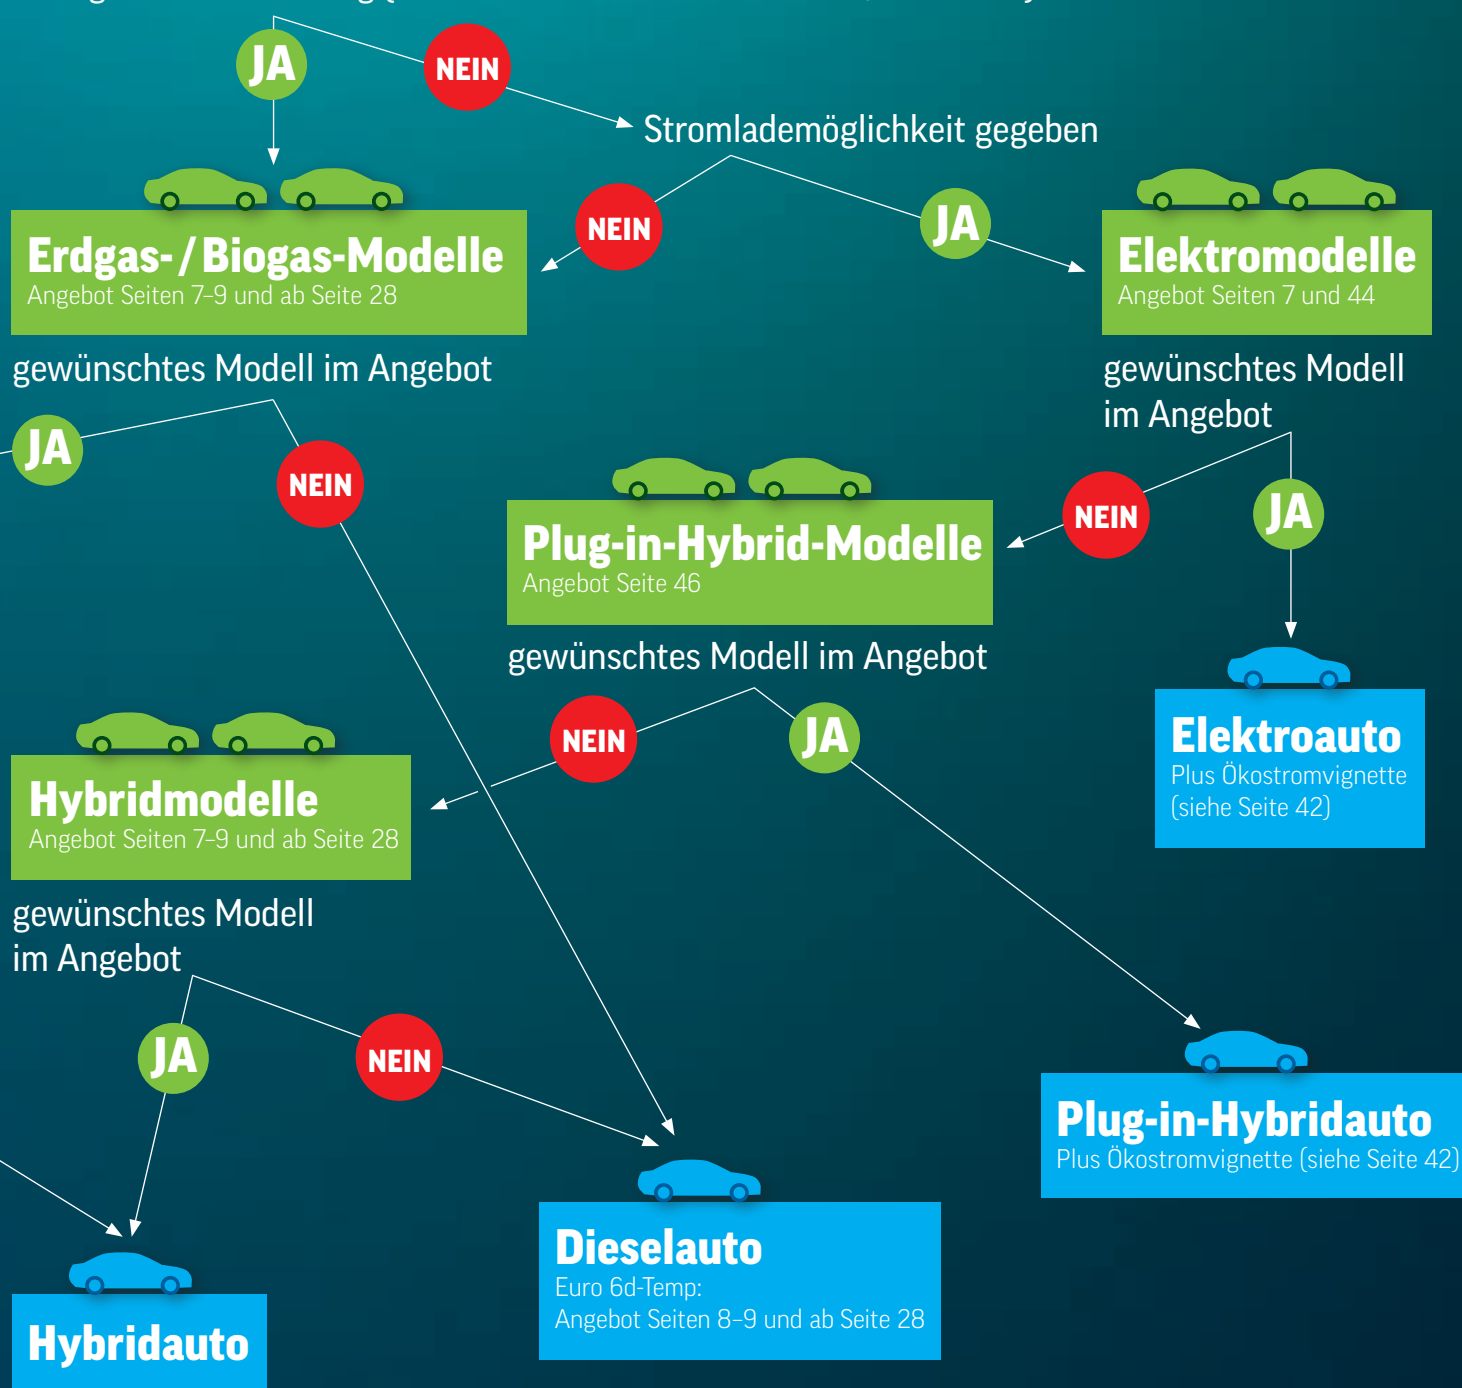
JA

NEIN

Stromlademöglichkeit gegeben

NEIN

JA

Erdgas-/Biogas-Modelle
Angebot Seiten 7–9 und ab Seite 28

Elektromodelle
Angebot Seiten 7 und 44

gewünschtes Modell im Angebot

gewünschtes Modell im Angebot

JA

NEIN

Plug-in-Hybrid-Modelle
Angebot Seite 46

NEIN

JA

gewünschtes Modell im Angebot

Elektroauto
Plus Ökostromvignette (siehe Seite 42)

NEIN

JA

Hybridmodelle
Angebot Seiten 7–9 und ab Seite 28

gewünschtes Modell im Angebot

JA

NEIN

Plug-in-Hybridauto
Plus Ökostromvignette (siehe Seite 42)

Dieselauto
Euro 6d-Temp:
Angebot Seiten 8–9 und ab Seite 28

Hybridauto